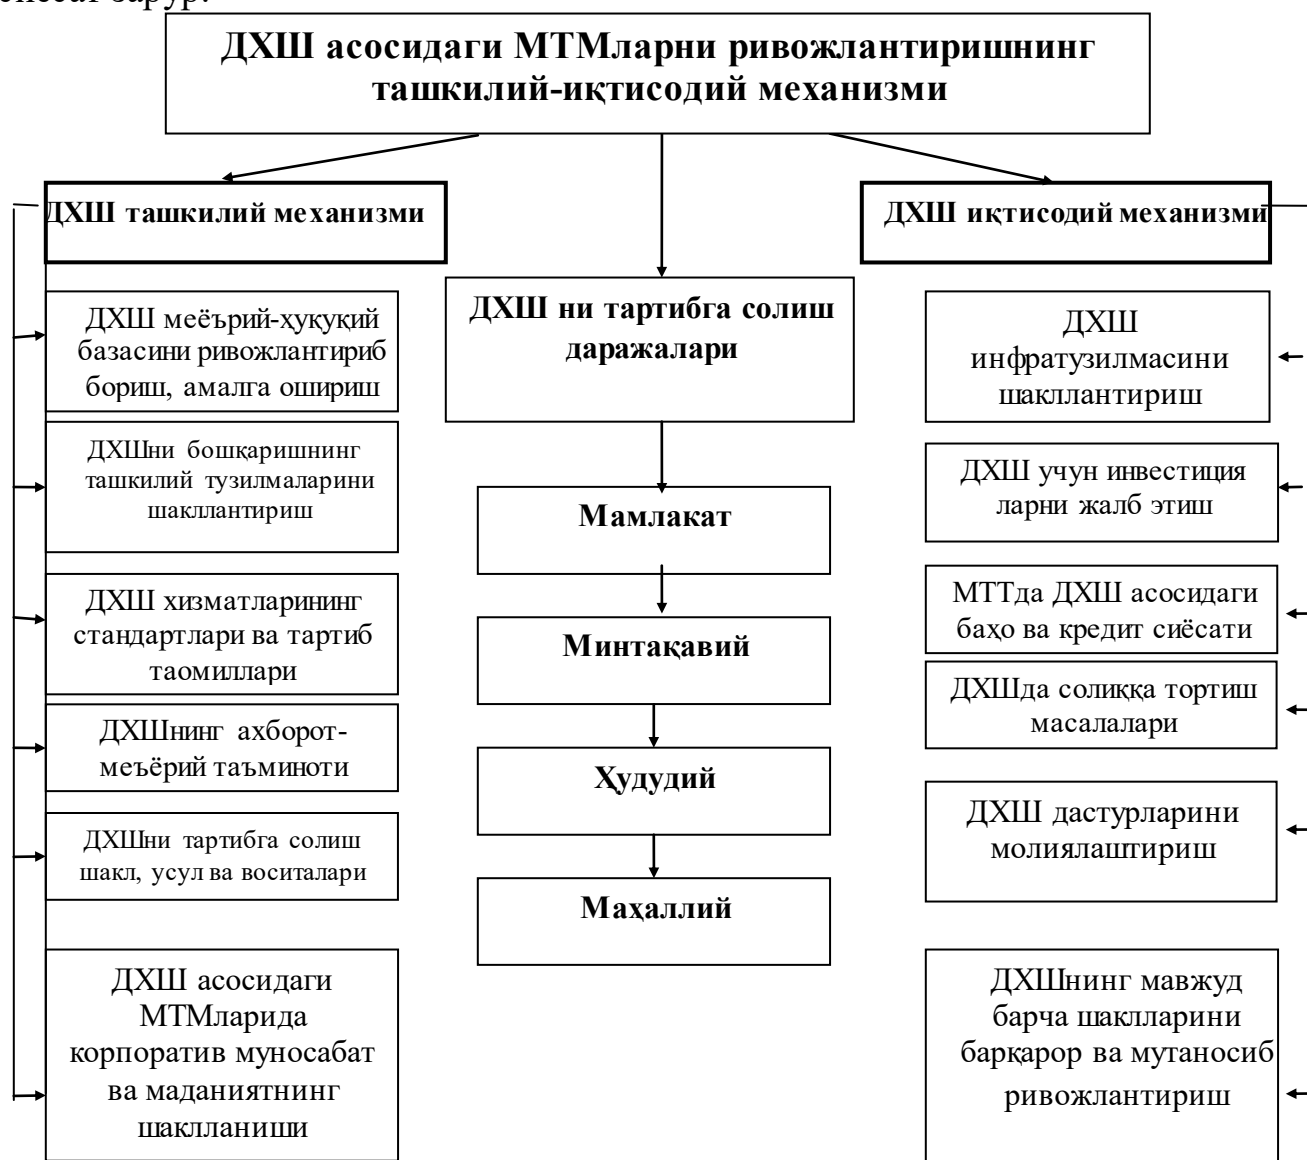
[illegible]

ДХШ асосидаги МТМларни ривожлантиришнинг ташкилий-иқтисодий механизми

ДХШ ташкилий механизми

ДХШ иқтисодий механизми

ДХШ ни тартибга солиш даражалари

ДХШ меёърий-ҳуқуқий базасини ривожлантириб бориш, амалга ошириш

ДХШни бошқаришнинг ташкилий тузилмаларини шакллантириш

ДХШ хизматларининг стандартлари ва тартиб таомиллари

ДХШнинг ахборот-меъёрий таъминоти

ДХШни тартибга солиш шакл, усул ва воситалари

ДХШ асосидаги МТМларида корпоратив муносабат ва маданиятнинг шаклланиши

Мамлакат

Минтақавий

Ҳудудий

Маҳаллий

ДХШ инфратузилмасини шакллантириш

ДХШ учун инвестиция ларни жалб этиш

МТТда ДХШ асосидаги баҳо ва кредит сиёсати

ДХШда солиққа тортиш масалалари

ДХШ дастурларини молиялаштириш

ДХШнинг мавжуд барча шаклларини барқарор ва мутаносиб ривожлантириш